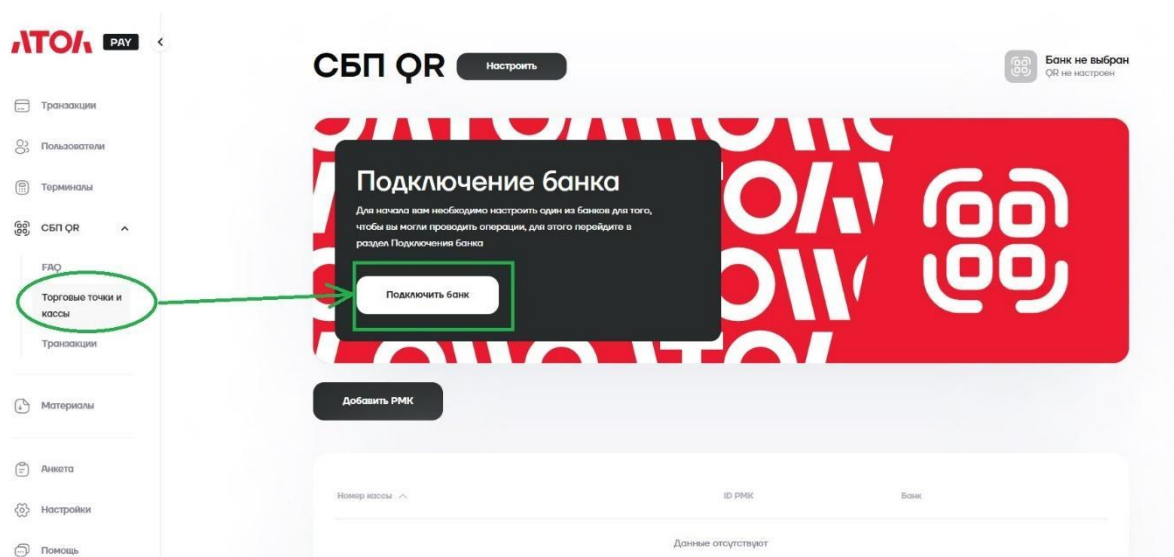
ATOL PAY

Транзакции

Пользователи

Терминалы

СБП QR

FAQ

Торговые точки и кассы

Транзакции

Материалы

Анкета

Настройки

Помощь

СБП QR Настроить

Банк не выбран
QR не настроен

Подключение банка

Для начала вам необходимо настроить один из банков для того, чтобы вы могли проводить операции, для этого перейдите в раздел Подключения банка

Подключить банк

Добавить РМК

| Номер кассы | ID РМК | Банк |
|---|---|---|
| Данные отсутствуют | | |